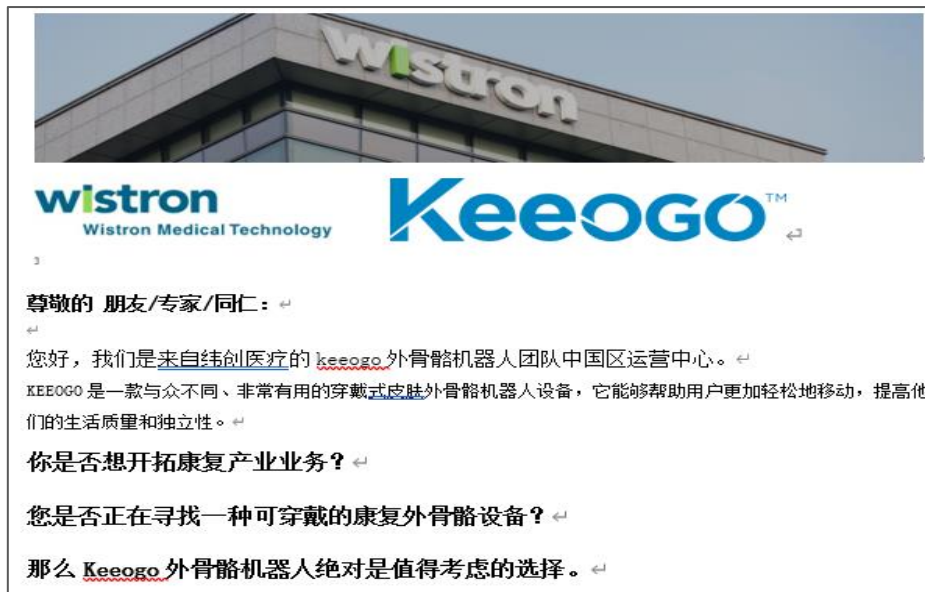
wistron

wistron
Wistron Medical Technology

Keeogo™

尊敬的 朋友/专家/同仁：

您好，我们是来自纬创医疗的 keeogo 外骨骼机器人团队中国区运营中心。
KEEOGO 是一款与众不同、非常有用的穿戴式皮肤外骨骼机器人设备，它能够帮助用户更加轻松地移动，提高他们的生活质量和独立性。

你是否想开拓康复产业业务？

您是否正在寻找一种可穿戴的康复外骨骼设备？

那么 Keeogo 外骨骼机器人绝对是值得考虑的选择。